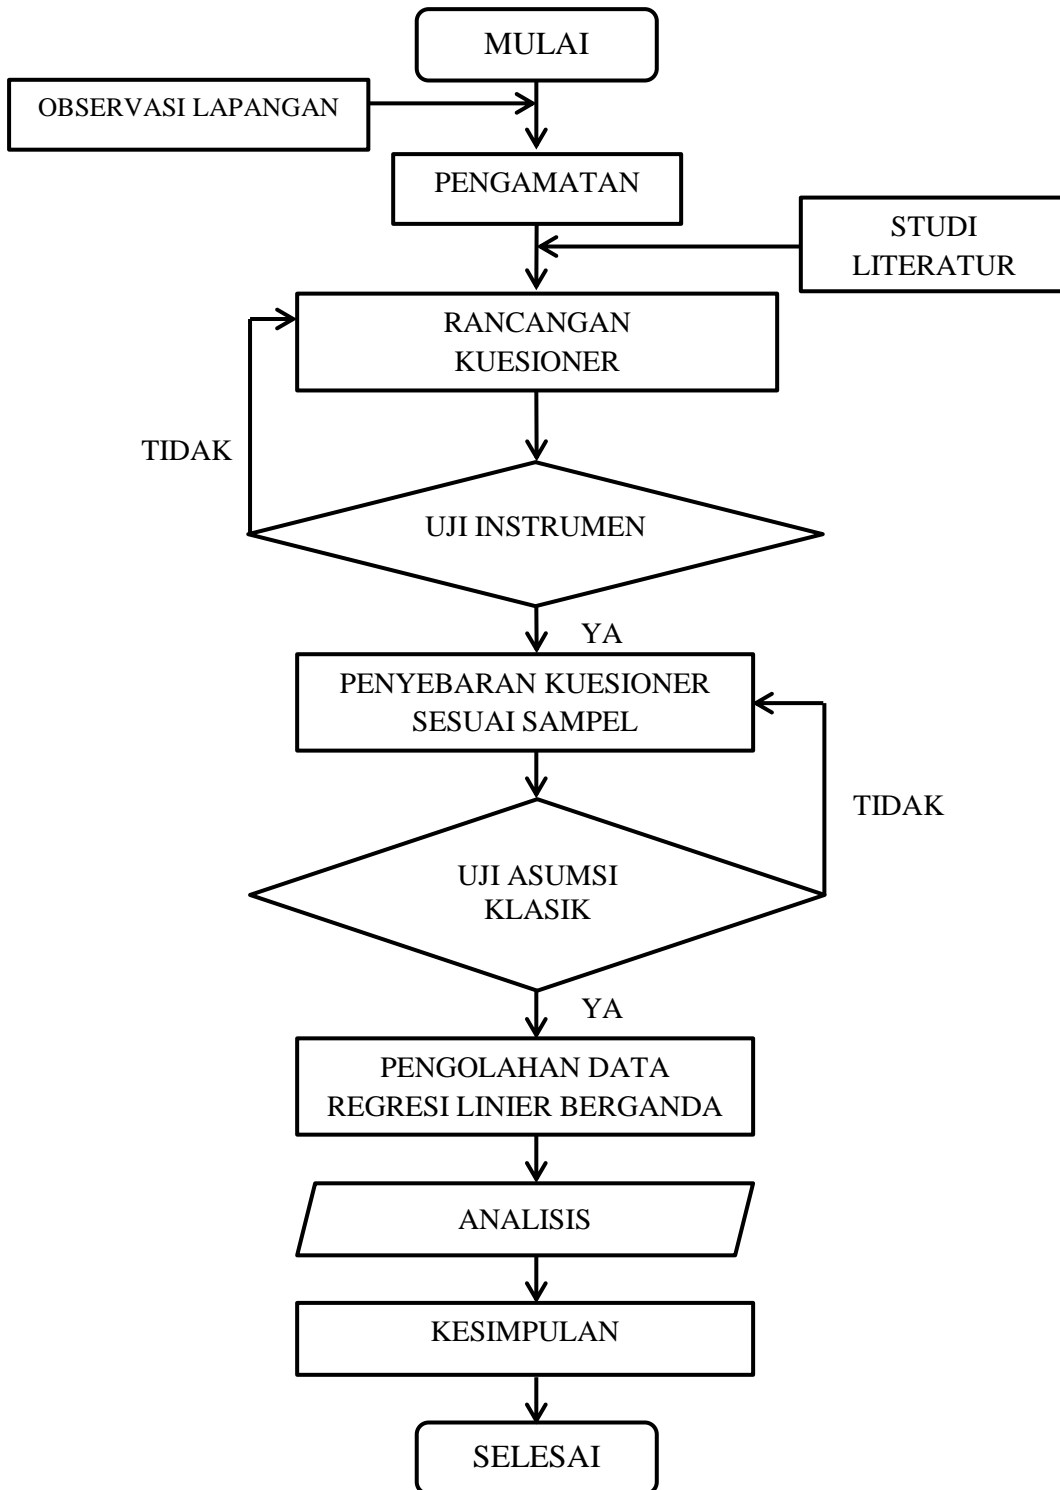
MULAI

OBSERVASI LAPANGAN

PENGAMATAN

STUDI LITERATUR

RANCANGAN KUESIONER

TIDAK

UJI INSTRUMEN

YA

PENYEBARAN KUESIONER SESUAI SAMPEL

TIDAK

UJI ASUMSI KLASIK

YA

PENGOLAHAN DATA REGRESI LINIER BERGANDA

ANALISIS

KESIMPULAN

SELESAI